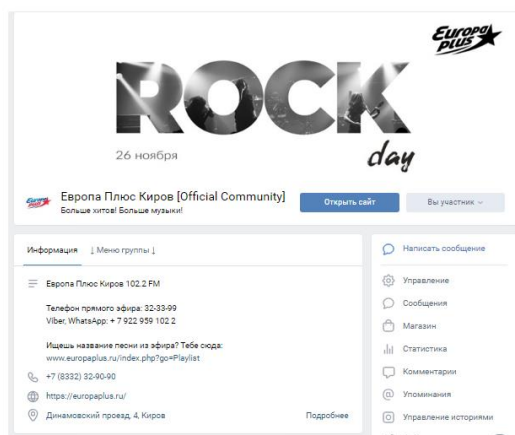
Europa Plus

ROCK

26 ноября

day

Европа Плюс Киров [Official Community]
Больше хитов! Больше музыки!

Открыть сайт

Вы участник

Информация | Меню группы

Европа Плюс Киров 102.2 FM

Телефон прямого эфира: 32-33-99
Viber, WhatsApp: + 7 922 959 102 2

Ищешь название песни из эфира? Тебе сюда:
www.europaplus.ru/index.php?go=Playlist

+7 (8332) 32-90-90

https://europaplus.ru/

Динамовский проезд, 4, Киров

Подробнее

Написать сообщение

Управление

Сообщения

Магазин

Статистика

Комментарии

Упоминания

Управление историями